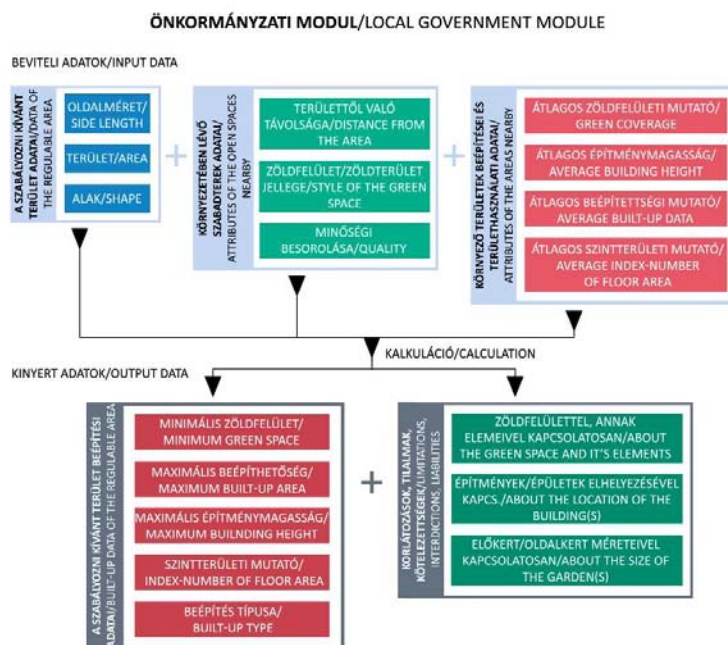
ÖNKORMÁNYZATI MODUL/LOCAL GOVERNMENT MODULE

BEVITELI ADATOK/INPUT DATA

A SZABÁLYOZNI KÍVÁNT TERÜLET ADATAI/DATA OF THE REGULABLE AREA

OLDALMÉRET/ SIDE LENGTH

TERÜLET/AREA

ALAK/SHAPE

+

KÖRNYEZETÉBEN LÉVŐ SZABADTEREK ADATAI/ ATTRIBUTES OF THE OPEN SPACES NEARBY

TERÜLETTŐL VALÓ TÁVOLSÁGA/DISTANCE FROM THE AREA

ZÖLDFELÜLET/ZÖLDTERÜLET JELLEGE/STYLE OF THE GREEN SPACE

MINŐSÉGI BESOROLÁSA/QUALITY

+

KÖRNYEZŐ TERÜLETEK BEÉPÍTÉSEI ÉS TERÜLETHASZNÁLATI ADATAI/ ATTRIBUTES OF THE AREAS NEARBY

ÁTLAGOS ZÖLDFELÜLETI MUTATÓ/ GREEN COVERAGE

ÁTLAGOS ÉPÍTMÉNYMAGASSÁG/ AVERAGE BUILDING HEIGHT

ÁTLAGOS BEÉPÍTETTSÉGI MUTATÓ/ AVERAGE BUILT-UP DATA

ÁTLAGOS SZINTTERÜLETI MUTATÓ/ AVERAGE INDEX-NUMBER OF FLOOR AREA

KALKULÁCIÓ/CALCULATION

KINYERT ADATOK/OUTPUT DATA

A SZABÁLYOZNI KÍVÁNT TERÜLET BEÉPÍTÉSI ADATAI/BUILT-UP DATA OF THE REGULABLE AREA

MINIMÁLIS ZÖLDFELÜLET/ MINIMUM GREEN SPACE

MAXIMÁLIS BEÉPÍTHETŐSÉG/ MAXIMUM BUILT-UP AREA

MAXIMÁLIS ÉPÍTMÉNYMAGASSÁG/ MAXIMUM BUILNDING HEIGHT

SZINTTERÜLETI MUTATÓ/ INDEX-NUMBER OF FLOOR AREA

BEÉPÍTÉS TÍPUSA/ BUILT-UP TYPE

+

KORLÁTOZÁSOK, TILALMAK, KÖTELEZETTSÉGEK/LIMITATIONS, INTERDICTIONS, LIABILITIES

ZÖLDFELÜLETTEL, ANNAK ELEMEIVEL KAPCSOLATOSAN/ABOUT THE GREEN SPACE AND IT'S ELEMENTS

ÉPÍTMÉNYEK/ÉPÜLETEK ELHELYEZÉSÉVEL KAPCS./ABOUT THE LOCATION OF THE BUILDING(S)

ELŐKERT/OLDALKERT MÉRETEIVEL KAPCSOLATOSAN/ABOUT THE SIZE OF THE GARDEN(S)